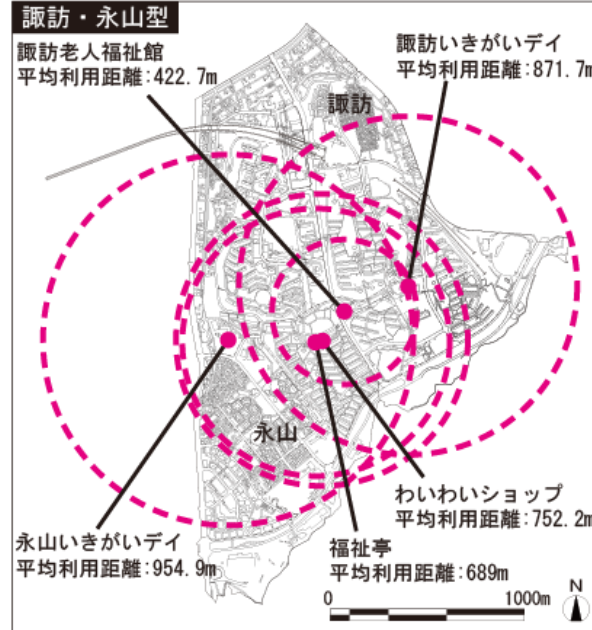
諏訪・永山型

諏訪老人福祉館
平均利用距離:422.7m

諏訪いきがいデイ
平均利用距離:871.7m

諏訪

永山

わいわいショップ
平均利用距離:752.2m

永山いきがいデイ
平均利用距離:954.9m

福祉亭
平均利用距離:689m

0

1000m

N